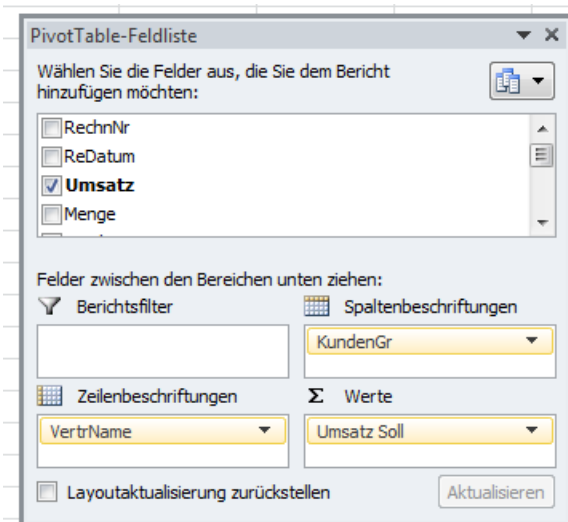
PivotTable-Feldliste

Wählen Sie die Felder aus, die Sie dem Bericht hinzufügen möchten:

RechnNr
ReDatum
Umsatz
Menge

Felder zwischen den Bereichen unten ziehen:

Berichtsfilter

Spaltenbeschriftungen

KundenGr

Zeilenbeschriftungen

Σ Werte

VertrName

Umsatz Soll

Layoutaktualisierung zurückstellen

Aktualisieren